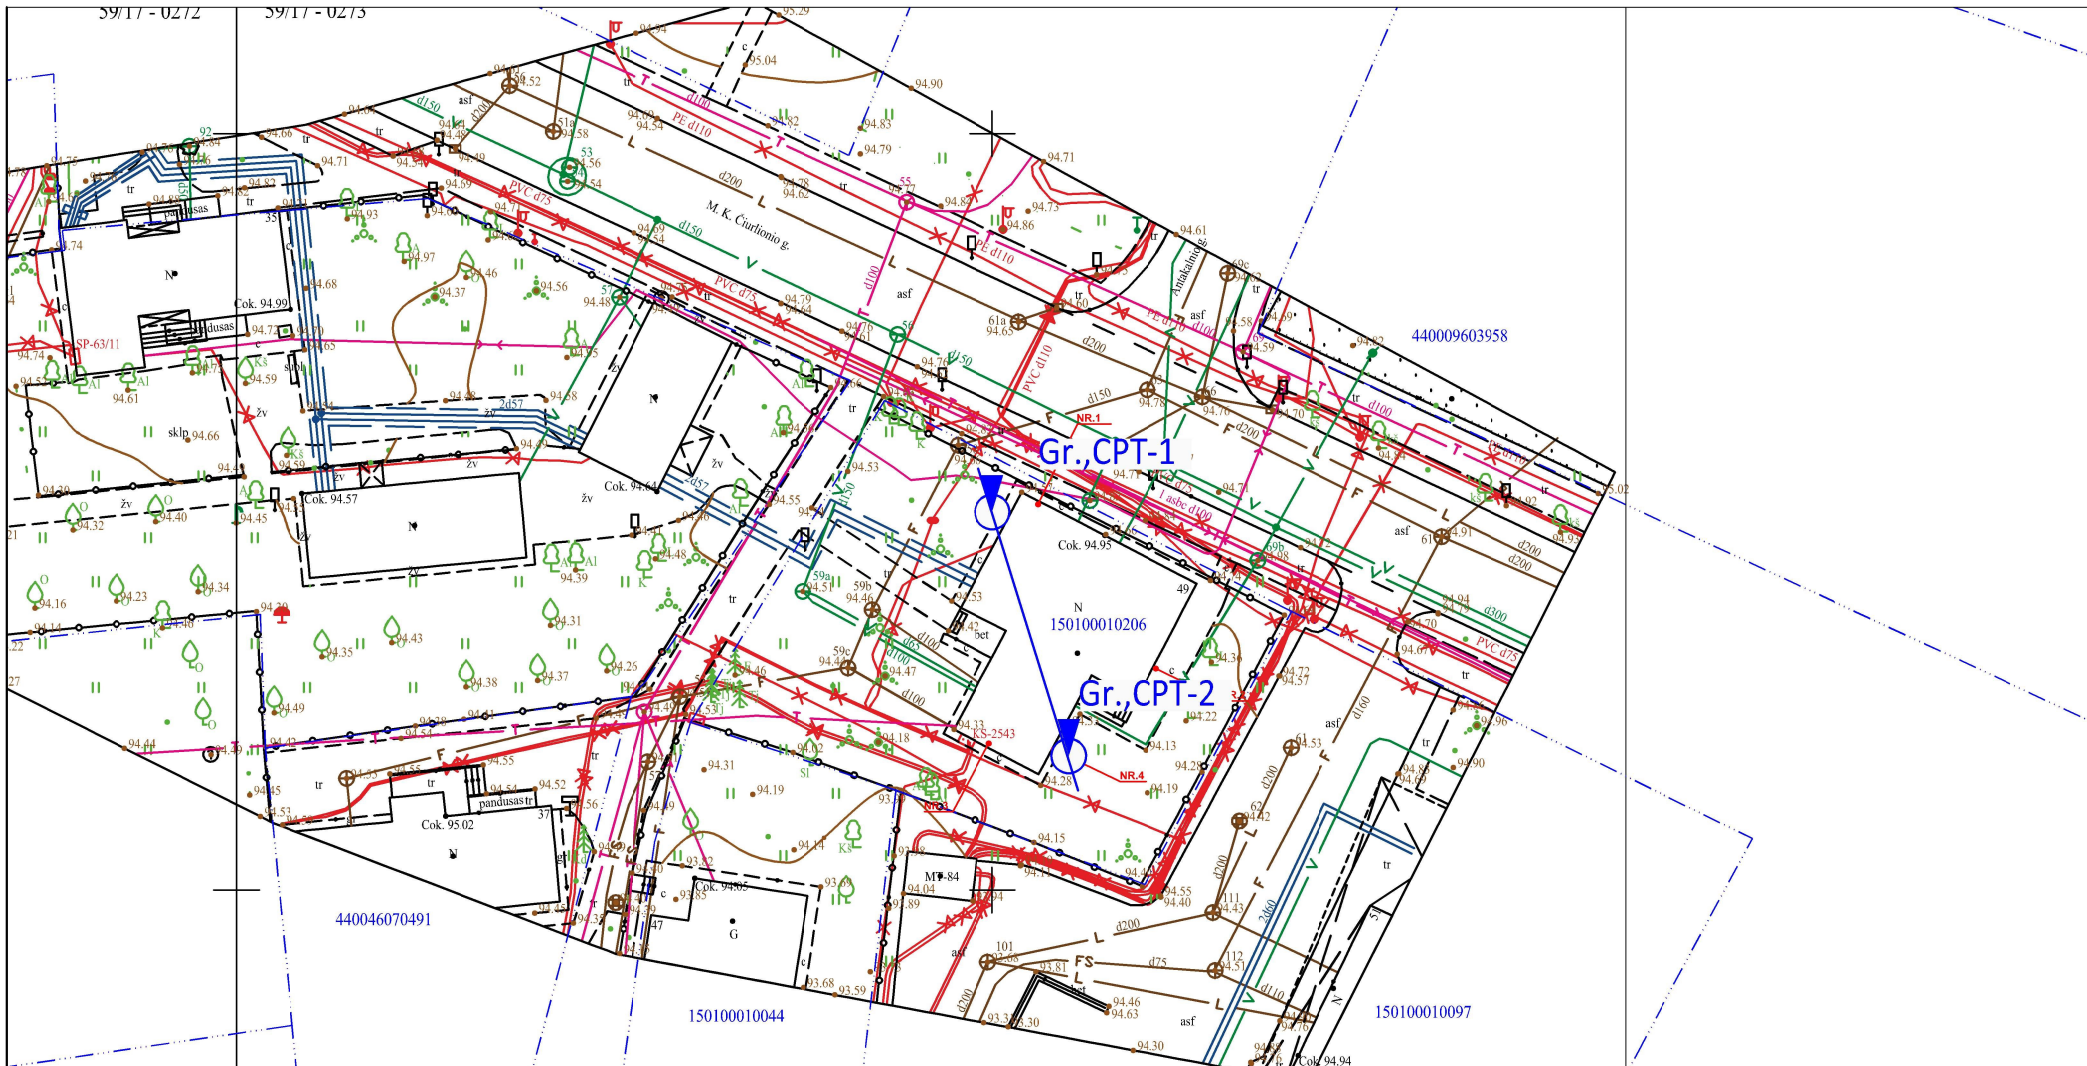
59/17 - 0272
59/17 - 0273
M. K. Čiurlionio g.
Antakalnio g.
Gr.,CPT-1
Gr.,CPT-2
NR.1
NR.4
440009603958
440046070491
150100010206
150100010044
150100010097
Cok. 94.99
Cok. 94.57
Cok. 94.64
Cok. 94.95
Cok. 95.02
Cok. 94.05
Cok. 94.94
PVC d75
PVC d110
PE d110
d150
d200
d100
d300
PVC d75
asbc d100
KS-2543
SP-63/11
MT-84
pandusas
sklp 94.66
49
37
47
35
N
G
asf
tr
žv
bet
94.71
94.90
94.83
94.79
94.86
94.73
94.61
94.82
95.02
94.92
94.95
94.91
94.70
94.67
94.96
94.90
94.72
94.57
94.22
94.13
94.28
94.19
94.15
94.55
94.40
94.43
94.51
94.46
94.63
94.30
93.81
93.68
93.59
94.31
94.19
94.14
94.18
94.33
94.53
94.47
94.55
94.53
94.48
94.39
94.31
94.25
94.37
94.38
94.35
94.43
94.49
94.44
94.34
94.23
94.16
94.32
94.40
94.45
94.61
94.74
94.97
94.37
94.46
94.56
94.68
94.93
94.59
94.58
95.04
95.29
94.52
94.54